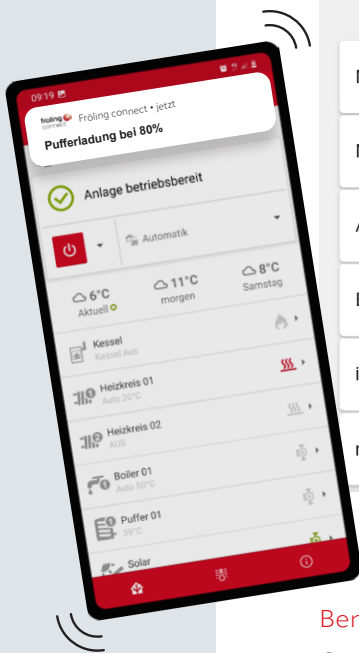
09:19

fröling connect

Fröling connect • jetzt

Pufferladung bei 80%

Anlage betriebsbereit

Automatik

6°C
Aktuell

11°C
morgen

8°C
Samstag

Kessel
Kessel Aus

Heizkreis 01
Auto 20°C

Heizkreis 02
AUS

Boiler 01
Auto 50°C

Puffer 01
39°C

Solar

N

N

A

E

i

r

Ber